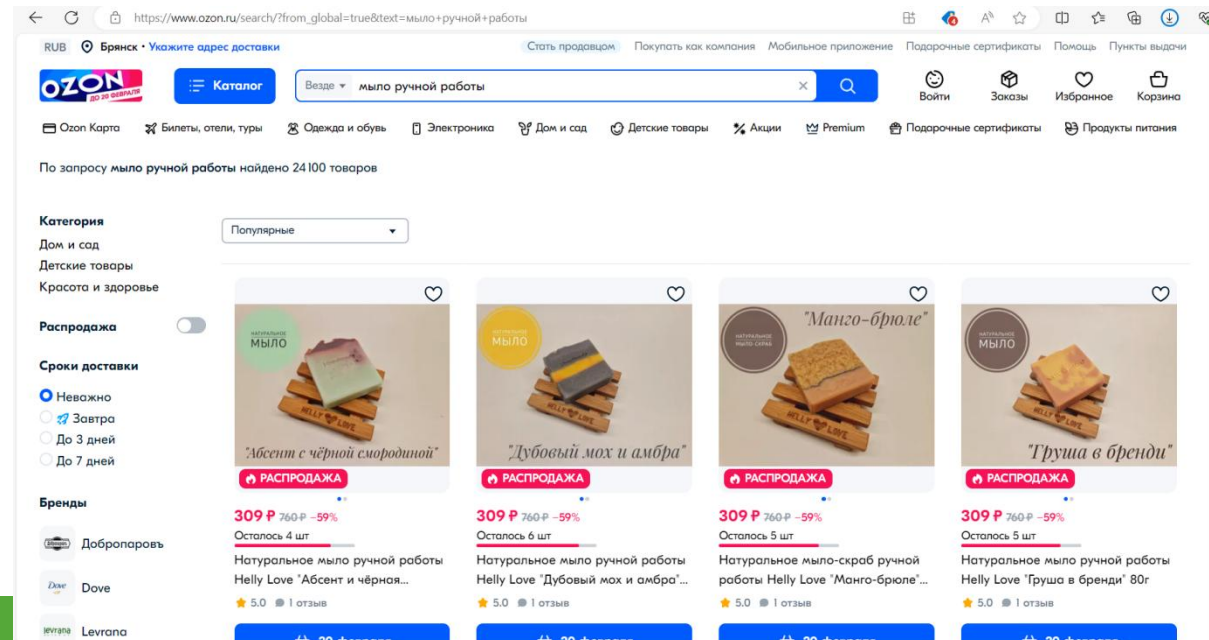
https://www.ozon.ru/search/?from_global=true&text=мыло+ручной+работы

RUB Брянск • Укажите адрес доставки

Стать продавцом Покупать как компания Мобильное приложение Подарочные сертификаты Помощь Пункты выдачи

OZON ДО 20 ФЕВРАЛЯ

Каталог

Везде мыло ручной работы

Войти Заказы Избранное Корзина

Ozon Карта Билеты, отели, туры Одежда и обувь Электроника Дом и сад Детские товары Акции Premium Подарочные сертификаты Продукты питания

По запросу мыло ручной работы найдено 24 100 товаров

Категория
Дом и сад
Детские товары
Красота и здоровье

Распродажа

Сроки доставки
Неважно
Завтра
До 3 дней
До 7 дней

Бренды
Добропаровъ
Dove
Levrana

Популярные

НАТУРАЛЬНОЕ МЫЛО
HELLY LOVE
"Абсент с чёрной смородиной"
РАСПРОДАЖА
309 ₽ 760 ₽ −59%
Осталось 4 шт
Натуральное мыло ручной работы Helly Love "Абсент и чёрная...
5.0 1 отзыв

НАТУРАЛЬНОЕ МЫЛО
HELLY LOVE
"Дубовый мох и амбра"
РАСПРОДАЖА
309 ₽ 760 ₽ −59%
Осталось 6 шт
Натуральное мыло ручной работы Helly Love "Дубовый мох и амбра"...
5.0 1 отзыв

НАТУРАЛЬНОЕ МЫЛО-СКРАБ
"Манго-брюле"
HELLY LOVE
РАСПРОДАЖА
309 ₽ 760 ₽ −59%
Осталось 5 шт
Натуральное мыло-скраб ручной работы Helly Love "Манго-брюле"...
5.0 1 отзыв

НАТУРАЛЬНОЕ МЫЛО
HELLY LOVE
"Груша в бренди"
РАСПРОДАЖА
309 ₽ 760 ₽ −59%
Осталось 5 шт
Натуральное мыло ручной работы Helly Love "Груша в бренди" 80г
5.0 1 отзыв